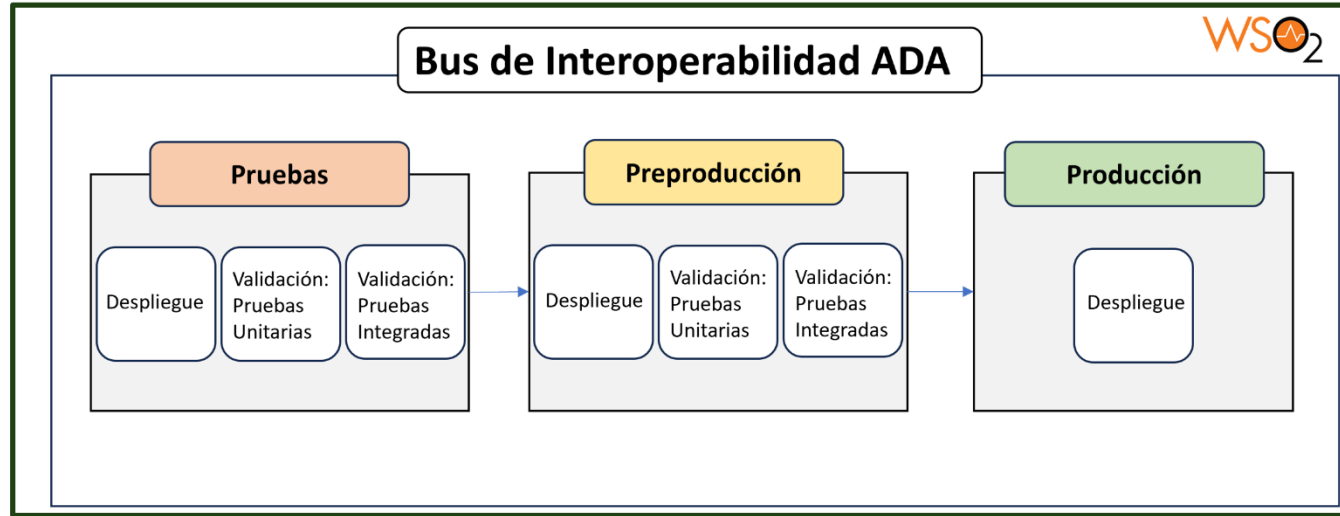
Bus de Interoperabilidad ADA

WSO2

Pruebas

Despliegue

Validación: Pruebas Unitarias

Validación: Pruebas Integradas

Preproducción

Despliegue

Validación: Pruebas Unitarias

Validación: Pruebas Integradas

Producción

Despliegue